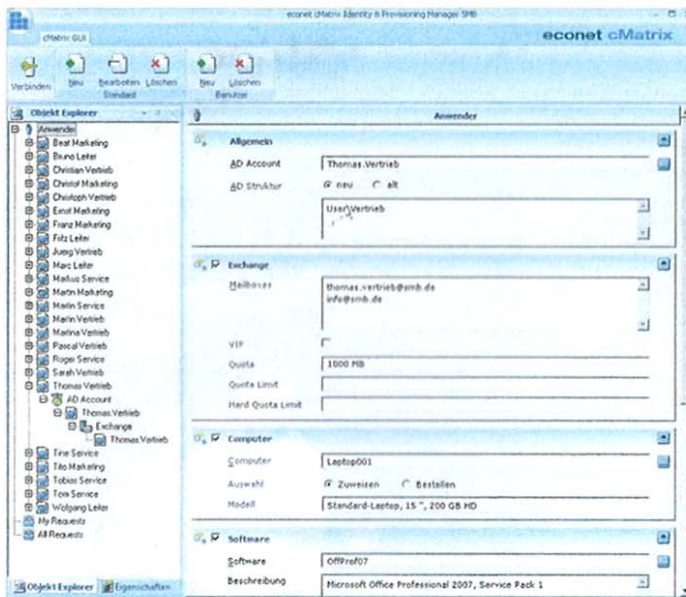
econet cMatrix Identity & Provisioning Manager SMB

cMatrix GUI

econet cMatrix

Verbinden Neu Bearbeiten Löschen Neu Löschen
Standard Benutzer

Objekt Explorer

Anwender
Beat Marketing
Bruno Leiter
Christian Vertrieb
Christof Marketing
Christoph Vertrieb
Ernst Marketing
Franz Marketing
Fritz Leiter
Juerg Vertrieb
Marc Leiter
Markus Service
Martin Marketing
Martin Service
Martin Vertrieb
Martina Vertrieb
Pascal Vertrieb
Roger Service
Sarah Vertrieb
Thomas Vertrieb
AD Account
Thomas Vertrieb
Exchange
Thomas Vertrieb
Tine Service
Tilo Marketing
Tobias Service
Tom Service
Wolfgang Leiter
My Requests
All Requests

Objekt Explorer Eigenschaften

Anwender

Allgemein

AD Account Thomas.Vertrieb

AD Struktur neu alt

User\Vertrieb

Exchange

Mailboxes thomas.vertrieb@smb.de
info@smb.de

VIP

Quota 1000 MB

Quota Limit

Hard Quota Limit

Computer

Computer Laptop001

Auswahl Zuweisen Bestellen

Modell Standard-Laptop, 15 ", 200 GB HD

Software

Software OffProf07

Beschreibung Microsoft Office Professional 2007, Service Pack 1